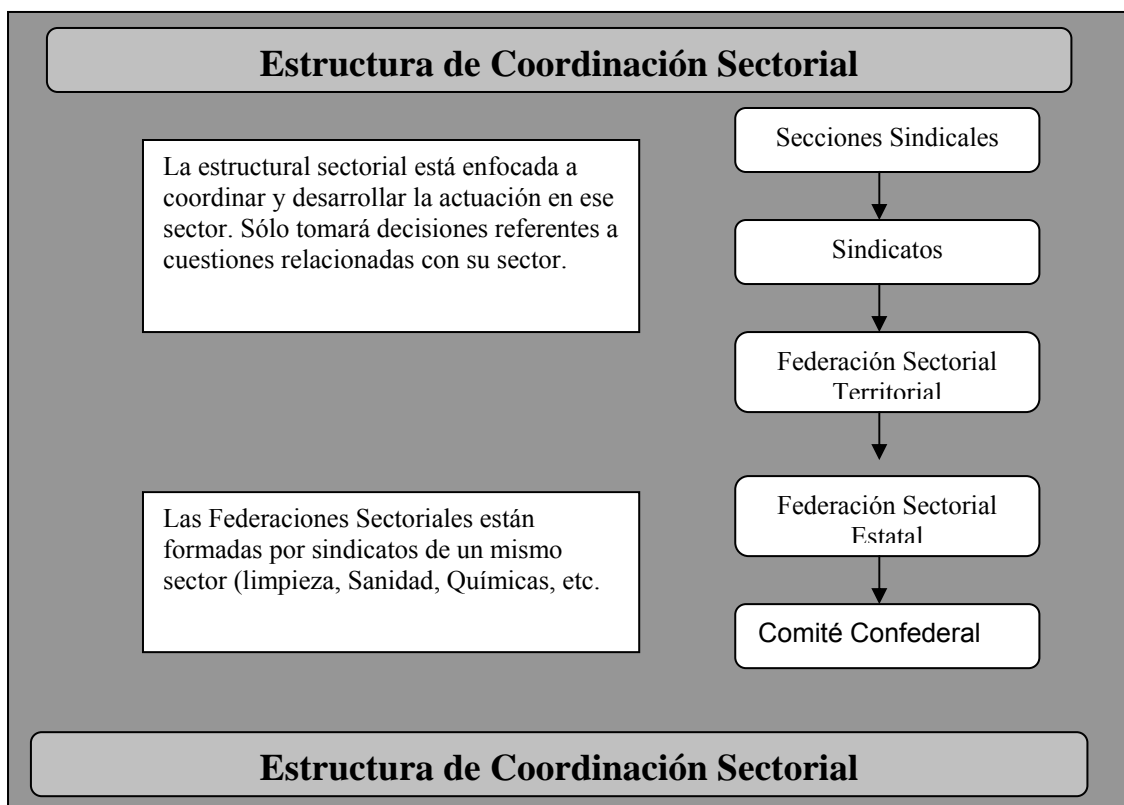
Estructura de Coordinación Sectorial

La estructural sectorial está enfocada a coordinar y desarrollar la actuación en ese sector. Sólo tomará decisiones referentes a cuestiones relacionadas con su sector.

Las Federaciones Sectoriales están formadas por sindicatos de un mismo sector (limpieza, Sanidad, Químicas, etc.

Secciones Sindicales

Sindicatos

Federación Sectorial Territorial

Federación Sectorial Estatal

Comité Confederal

Estructura de Coordinación Sectorial